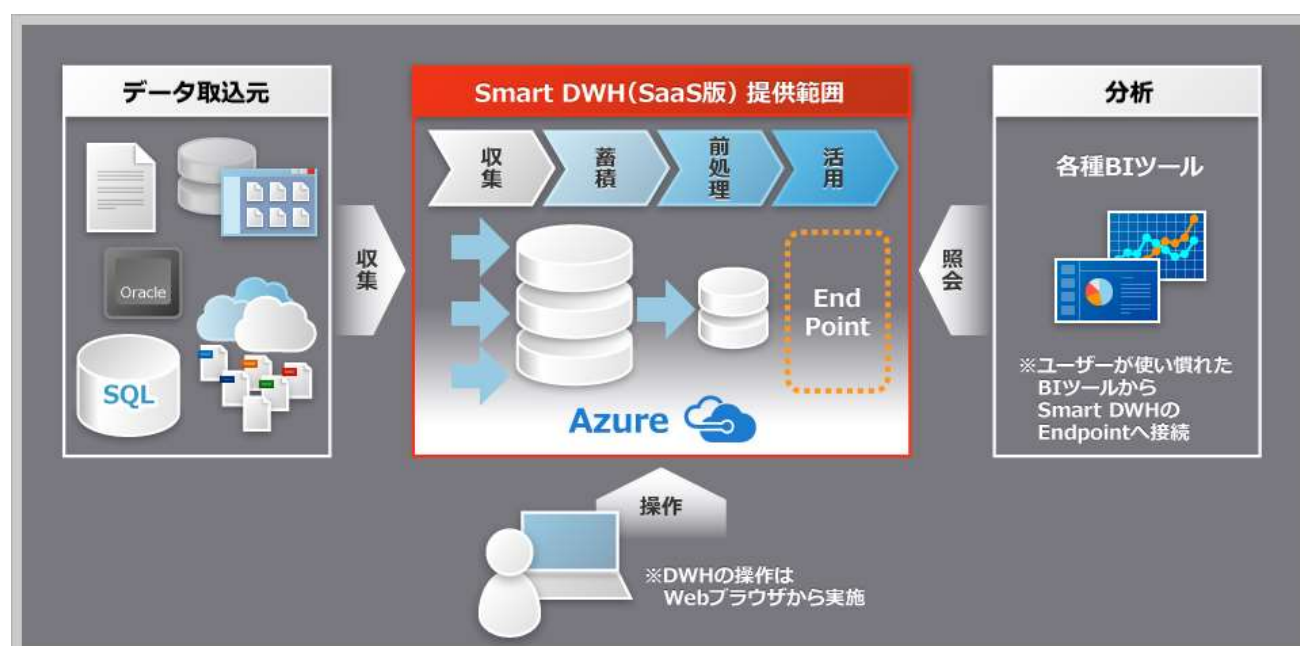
データ取込元

Oracle

SQL

収集

Smart DWH(SaaS版) 提供範囲

収集

蓄積

前処理

活用

End Point

Azure

照会

分析

各種BIツール

※ユーザーが使い慣れたBIツールからSmart DWHのEndpointへ接続

操作

※DWHの操作はWebブラウザから実施